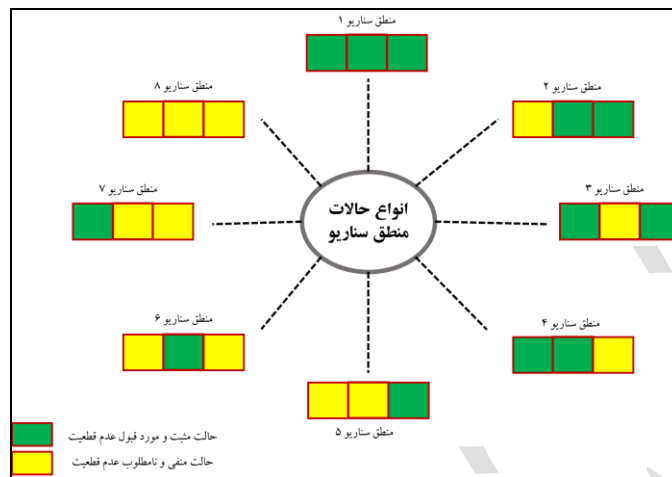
منطق سناریو ۱

منطق سناریو ۸

منطق سناریو ۲

انواع حالات منطق سناریو

منطق سناریو ۷

منطق سناریو ۳

منطق سناریو ۶

منطق سناریو ۴

منطق سناریو ۵

حالت مثبت و مورد قبول عدم قطعیت

حالت منفی و نامطلوب عدم قطعیت